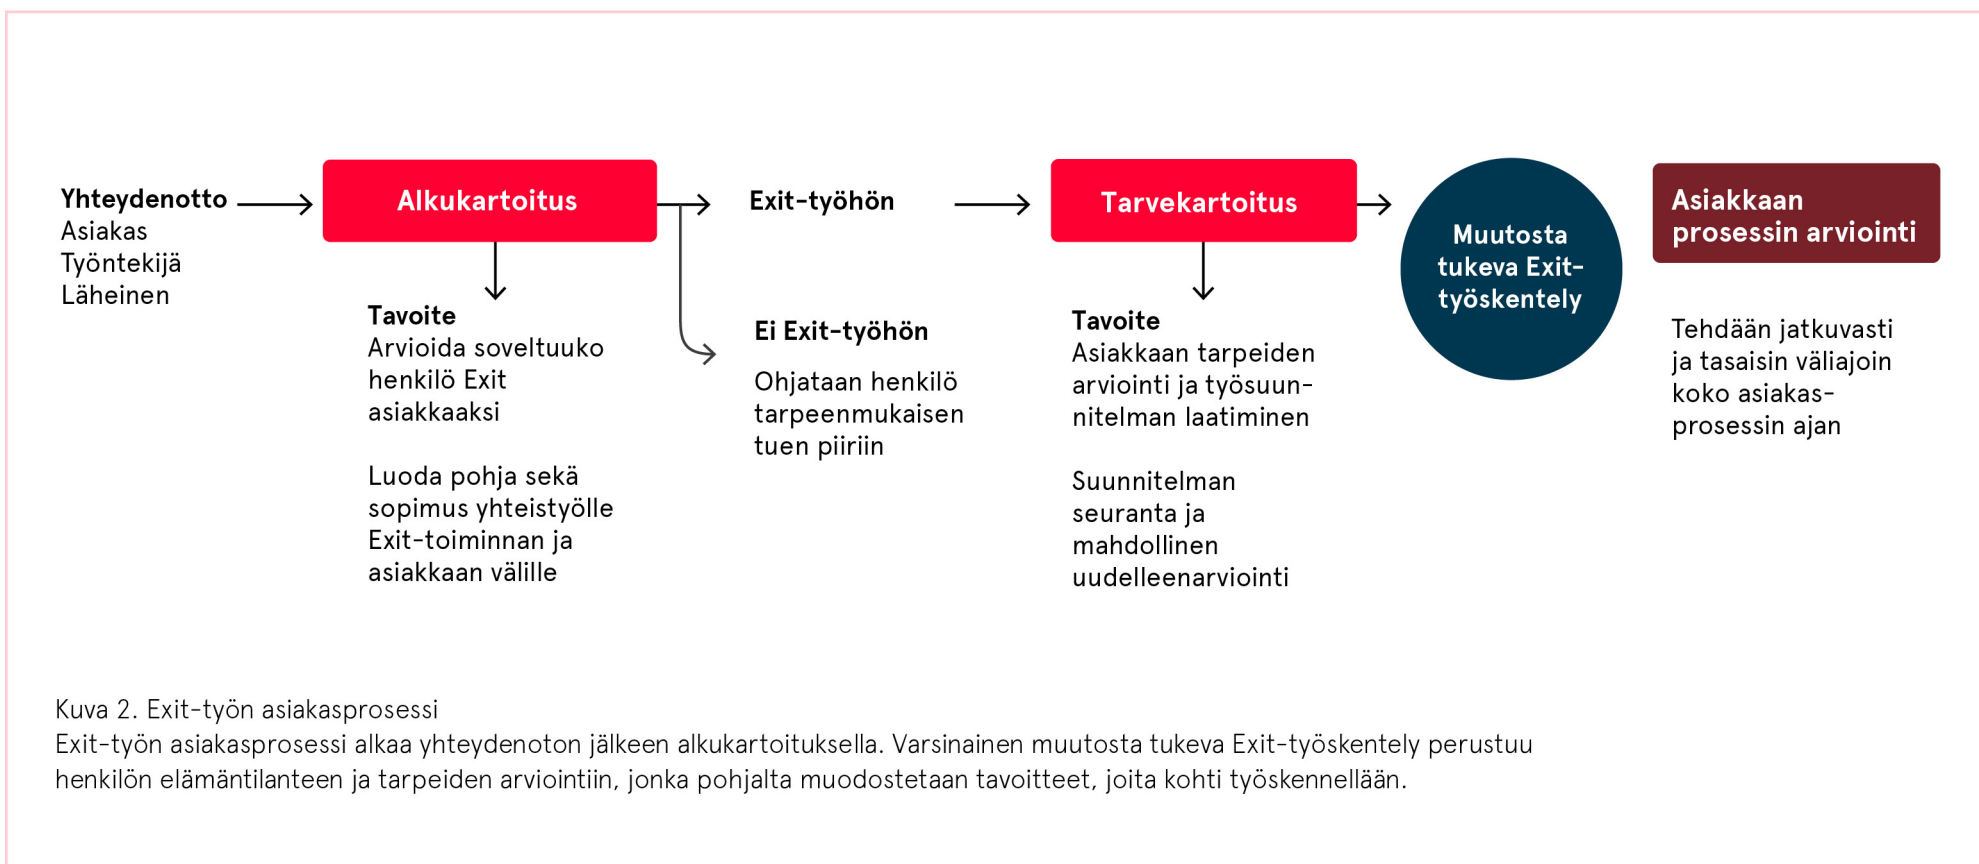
Yhteydenotto
Asiakas
Työntekijä
Läheinen

Alkukartoitus

Tavoite
Arvioida soveltuuko henkilö Exit asiakkaaksi

Luoda pohja sekä sopimus yhteistyölle Exit-toiminnan ja asiakkaan välille

Exit-työhön

Ei Exit-työhön

Ohjataan henkilö tarpeenmukaisen tuen piiriin

Tarvekartoitus

Tavoite
Asiakkaan tarpeiden arviointi ja työsuunnitelman laatiminen

Suunnitelman seuranta ja mahdollinen uudelleenarviointi

Muutosta tukeva Exit-työskentely

Asiakkaan prosessin arviointi

Tehdään jatkuvasti ja tasaisin väliajoin koko asiakas-prosessin ajan

Kuva 2. Exit-työn asiakasprosessi
Exit-työn asiakasprosessi alkaa yhteydenoton jälkeen alkukartoituksella. Varsinainen muutosta tukeva Exit-työskentely perustuu henkilön elämäntilanteen ja tarpeiden arviointiin, jonka pohjalta muodostetaan tavoitteet, joita kohti työskennellään.